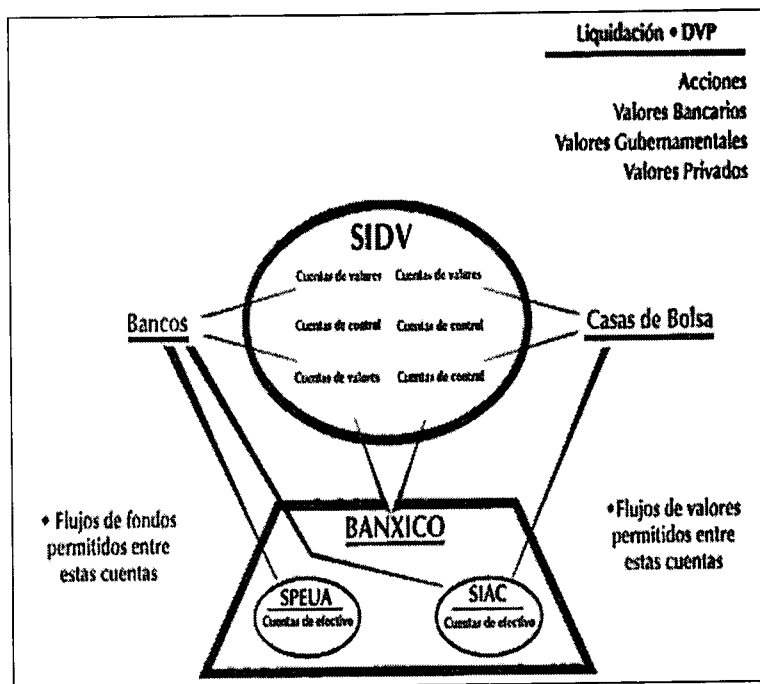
Liquidación • DVP

Acciones
Valores Bancarios
Valores Gubernamentales
Valores Privados

SIDV

Cuentas de valores
Cuentas de valores
Cuentas de control
Cuentas de control
Cuentas de valores
Cuentas de control

Bancos

Casas de Bolsa

• Flujos de fondos permitidos entre estas cuentas

BANXICO

• Flujos de valores permitidos entre estas cuentas

SPEUA
Cuentas de efectivo

SIAC
Cuentas de efectivo